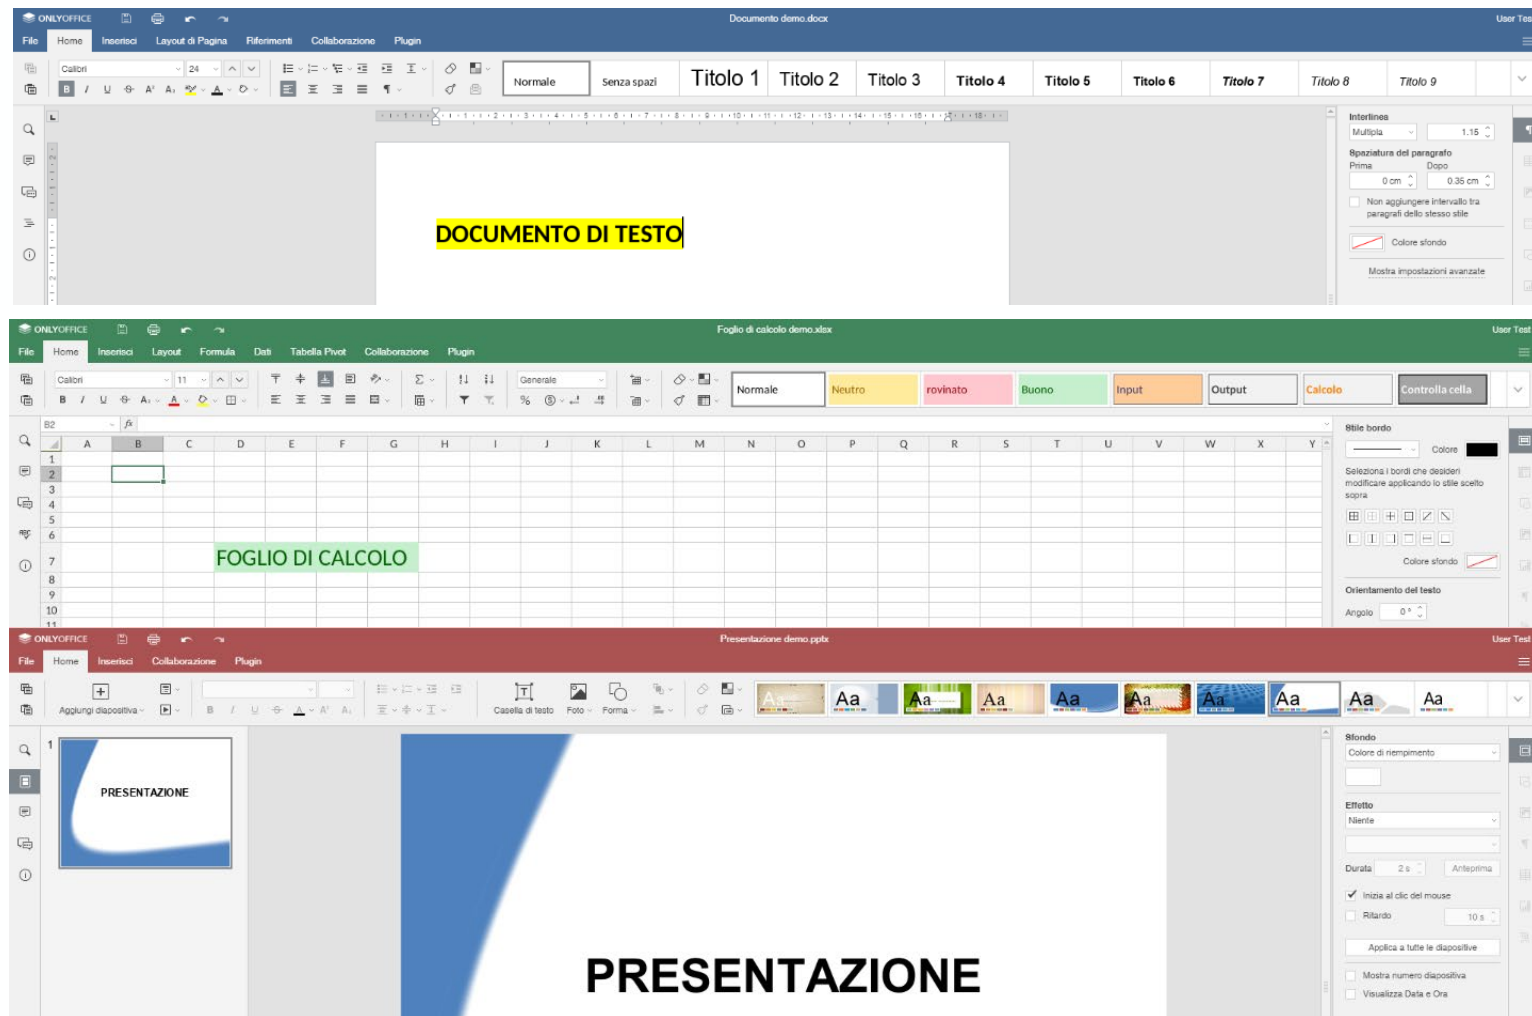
ONLYOFFICE
Documento demo.docx
User Tes
File Home Inserisci Layout di Pagina Riferimenti Collaborazione Plugin
Calibri 24
Normale Senza spazi Titolo 1 Titolo 2 Titolo 3 Titolo 4 Titolo 5 Titolo 6 Titolo 7 Titolo 8 Titolo 9
DOCUMENTO DI TESTO
Interlinea
Multipla 1.15
Spaziatura del paragrafo
Prima Dopo
0 cm 0.35 cm
Non aggiungere intervallo tra paragrafi dello stesso stile
Colore sfondo
Mostra impostazioni avanzate

ONLYOFFICE
Foglio di calcolo demo.xlsx
User Test
File Home Inserisci Layout Formula Dati Tabella Pivot Collaborazione Plugin
Calibri 11 Generale
Normale Neutro rovinato Buono Input Output Calcolo Controlla cella
B2 fx
A B C D E F G H I J K L M N O P Q R S T U V W X Y
1 2 3 4 5 6 7 8 9 10 11
FOGLIO DI CALCOLO
Stile bordo
Colore
Seleziona i bordi che desideri modificare applicando lo stile scelto sopra
Colore sfondo
Orientamento del testo
Angolo 0 °

ONLYOFFICE
Presentazione demo.pptx
User Test
File Home Inserisci Collaborazione Plugin
Aggiungi diapositiva
Casella di testo Foto Forma
Aa Aa Aa Aa Aa Aa Aa Aa Aa Aa
1
PRESENTAZIONE
PRESENTAZIONE
Sfondo
Colore di riempimento
Effetto
Niente
Durata 2 s Anteprima
Inizia al clic del mouse
Ritardo 10 s
Applica a tutte le diapositive
Mostra numero diapositiva
Visualizza Data e Ora